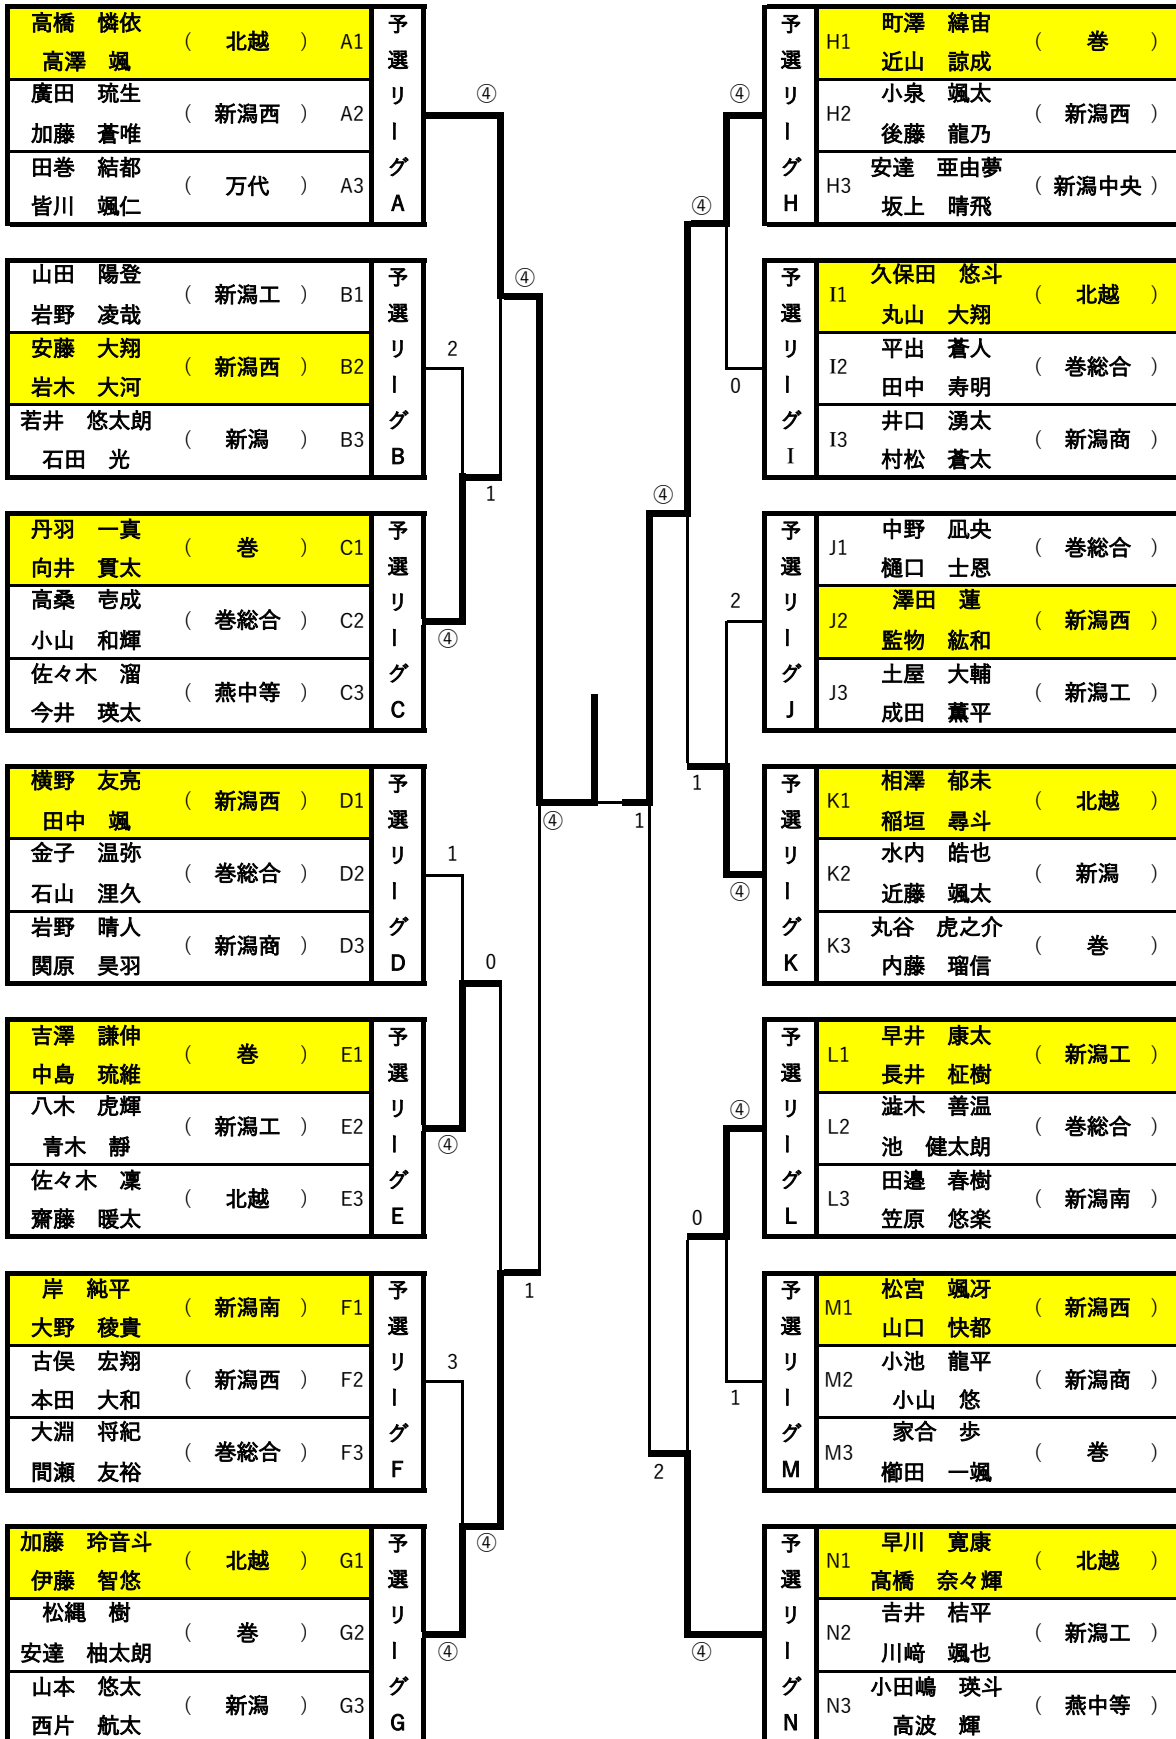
| 高橋　憐依 / 高澤　颯 | （　北越　） | A1 |
|---|---|---|
| 廣田　琉生 / 加藤　蒼唯 | （　新潟西　） | A2 |
| 田巻　結都 / 皆川　颯仁 | （　万代　） | A3 |

予選リーグA

| 山田　陽登 / 岩野　凌哉 | （　新潟工　） | B1 |
|---|---|---|
| 安藤　大翔 / 岩木　大河 | （　新潟西　） | B2 |
| 若井　悠太朗 / 石田　光 | （　新潟　） | B3 |

予選リーグB

| 丹羽　一真 / 向井　貫太 | （　巻　） | C1 |
|---|---|---|
| 高桑　壱成 / 小山　和輝 | （　巻総合　） | C2 |
| 佐々木　溜 / 今井　瑛太 | （　燕中等　） | C3 |

予選リーグC

| 横野　友亮 / 田中　颯 | （　新潟西　） | D1 |
|---|---|---|
| 金子　温弥 / 石山　浬久 | （　巻総合　） | D2 |
| 岩野　晴人 / 関原　昊羽 | （　新潟商　） | D3 |

予選リーグD

| 吉澤　謙伸 / 中島　琉維 | （　巻　） | E1 |
|---|---|---|
| 八木　虎輝 / 青木　静 | （　新潟工　） | E2 |
| 佐々木　凜 / 齋藤　暖太 | （　北越　） | E3 |

予選リーグE

| 岸　純平 / 大野　稜貴 | （　新潟南　） | F1 |
|---|---|---|
| 古俣　宏翔 / 本田　大和 | （　新潟西　） | F2 |
| 大淵　将紀 / 間瀬　友裕 | （　巻総合　） | F3 |

予選リーグF

| 加藤　玲音斗 / 伊藤　智悠 | （　北越　） | G1 |
|---|---|---|
| 松縄　樹 / 安達　柚太朗 | （　巻　） | G2 |
| 山本　悠太 / 西片　航太 | （　新潟　） | G3 |

予選リーグG

④ ④ 2 1 ④ ④ 1 0 ④ 1 3 ④ ④ ④ 1

| H1 | 町澤　緯宙 / 近山　諒成 | （　巻　） |
|---|---|---|
| H2 | 小泉　颯太 / 後藤　龍乃 | （　新潟西　） |
| H3 | 安達　亜由夢 / 坂上　晴飛 | （　新潟中央　） |

予選リーグH

| I1 | 久保田　悠斗 / 丸山　大翔 | （　北越　） |
|---|---|---|
| I2 | 平出　蒼人 / 田中　寿明 | （　巻総合　） |
| I3 | 井口　湧太 / 村松　蒼太 | （　新潟商　） |

予選リーグI

| J1 | 中野　凪央 / 樋口　士恩 | （　巻総合　） |
|---|---|---|
| J2 | 澤田　蓮 / 監物　紘和 | （　新潟西　） |
| J3 | 土屋　大輔 / 成田　薫平 | （　新潟工　） |

予選リーグJ

| K1 | 相澤　郁未 / 稲垣　尋斗 | （　北越　） |
|---|---|---|
| K2 | 水内　皓也 / 近藤　颯太 | （　新潟　） |
| K3 | 丸谷　虎之介 / 内藤　瑠信 | （　巻　） |

予選リーグK

| L1 | 早井　康太 / 長井　柾樹 | （　新潟工　） |
|---|---|---|
| L2 | 澁木　善温 / 池　健太朗 | （　巻総合　） |
| L3 | 田邊　春樹 / 笠原　悠楽 | （　新潟南　） |

予選リーグL

| M1 | 松宮　颯冴 / 山口　快都 | （　新潟西　） |
|---|---|---|
| M2 | 小池　龍平 / 小山　悠 | （　新潟商　） |
| M3 | 家合　歩 / 櫛田　一颯 | （　巻　） |

予選リーグM

| N1 | 早川　寛康 / 高橋　奈々輝 | （　北越　） |
|---|---|---|
| N2 | 吉井　桔平 / 川﨑　颯也 | （　新潟工　） |
| N3 | 小田嶋　瑛斗 / 高波　輝 | （　燕中等　） |

予選リーグN

④ ④ 0 ④ 2 1 ④ ④ 0 1 2 ④ 1